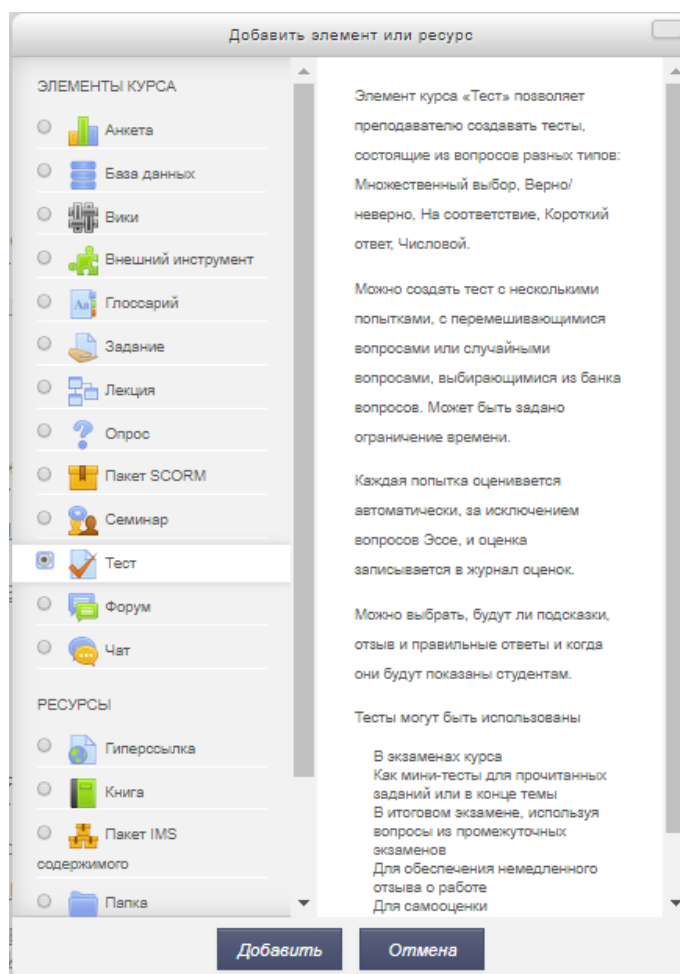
Добавить элемент или ресурс

ЭЛЕМЕНТЫ КУРСА

Анкета

База данных

Вики

Внешний инструмент

Глоссарий

Задание

Лекция

Опрос

Пакет SCORM

Семинар

Тест

Форум

Чат

РЕСУРСЫ

Гиперссылка

Книга

Пакет IMS содержимого

Папка

Элемент курса «Тест» позволяет преподавателю создавать тесты, состоящие из вопросов разных типов: Множественный выбор, Верно/неверно, На соответствие, Короткий ответ, Числовой.

Можно создать тест с несколькими попытками, с перемешивающимися вопросами или случайными вопросами, выбирающимися из банка вопросов. Может быть задано ограничение времени.

Каждая попытка оценивается автоматически, за исключением вопросов Эссе, и оценка записывается в журнал оценок.

Можно выбрать, будут ли подсказки, отзыв и правильные ответы и когда они будут показаны студентам.

Тесты могут быть использованы

В экзаменах курса
Как мини-тесты для прочитанных заданий или в конце темы
В итоговом экзамене, используя вопросы из промежуточных экзаменов
Для обеспечения немедленного отзыва о работе
Для самооценки

Добавить

Отмена